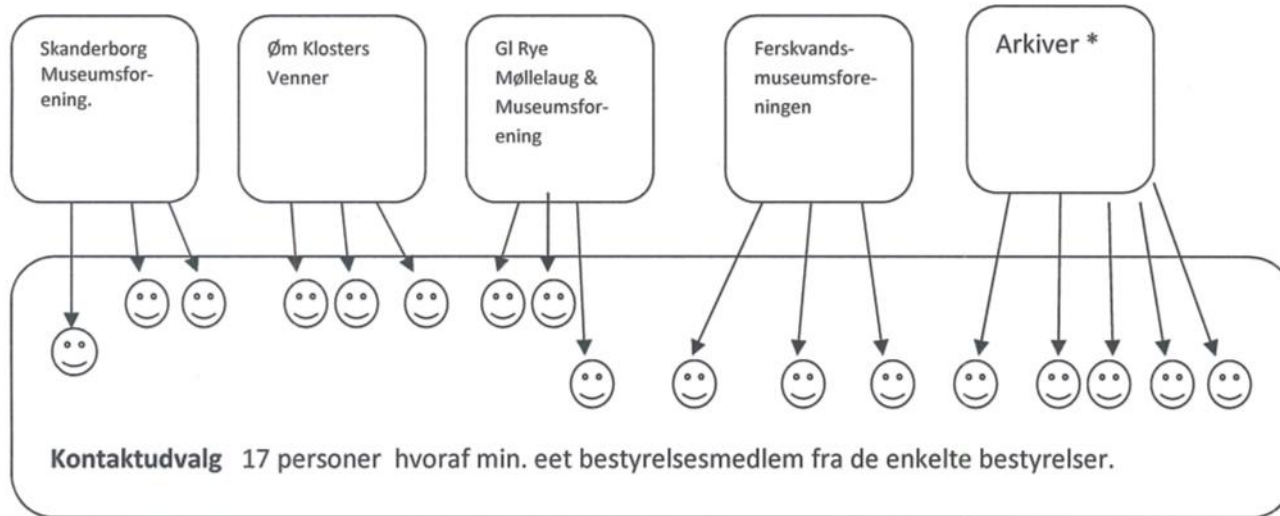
Skanderborg Museumsforening.

Øm Klosters Venner

Gl Rye Møllelaug & Museumsforening

Ferskvandsmuseumsforeningen

Arkiver *

Kontaktudvalg 17 personer hvoraf min. eet bestyrelsesmedlem fra de enkelte bestyrelser.